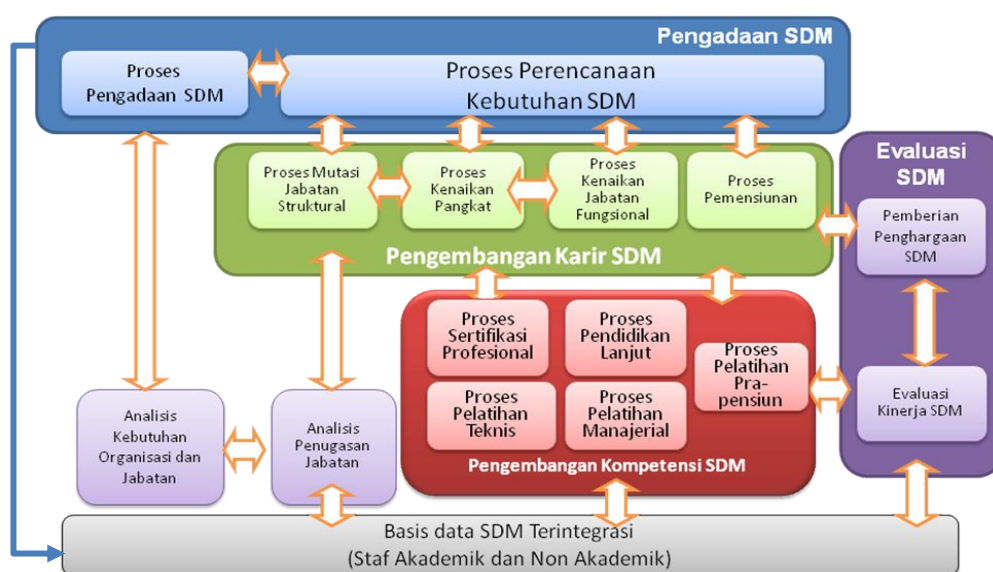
Pengadaan SDM

Proses Pengadaan SDM

Proses Perencanaan Kebutuhan SDM

Proses Mutasi Jabatan Struktural

Proses Kenaikan Pangkat

Proses Kenaikan Jabatan Fungsional

Proses Pemensiunan

Pengembangan Karir SDM

Evaluasi SDM

Pemberian Penghargaan SDM

Proses Sertifikasi Profesional

Proses Pendidikan Lanjut

Proses Pelatihan Pra-pensiun

Proses Pelatihan Teknis

Proses Pelatihan Manajerial

Pengembangan Kompetensi SDM

Evaluasi Kinerja SDM

Analisis Kebutuhan Organisasi dan Jabatan

Analisis Penugasan Jabatan

Basis data SDM Terintegrasi (Staf Akademik dan Non Akademik)